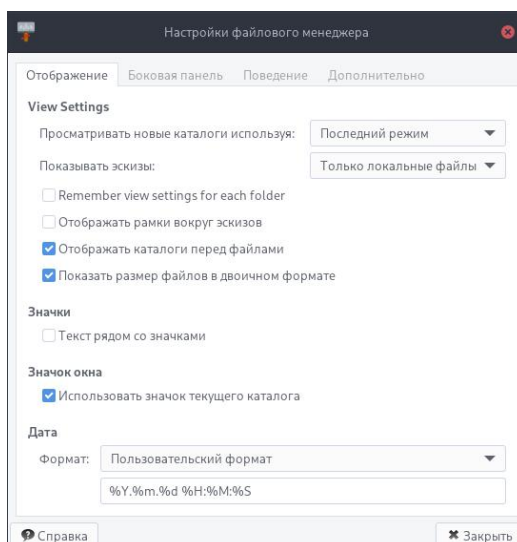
Настройки файлового менеджера

Отображение | Боковая панель | Поведение | Дополнительно

View Settings

Просматривать новые каталоги используя: Последний режим

Показывать эскизы: Только локальные файлы

Remember view settings for each folder

Отображать рамки вокруг эскизов

Отображать каталоги перед файлами

Показать размер файлов в двоичном формате

Значки

Текст рядом со значками

Значок окна

Использовать значок текущего каталога

Дата

Формат: Пользовательский формат

%Y.%m.%d %H:%M:%S

Справка

Закрыть